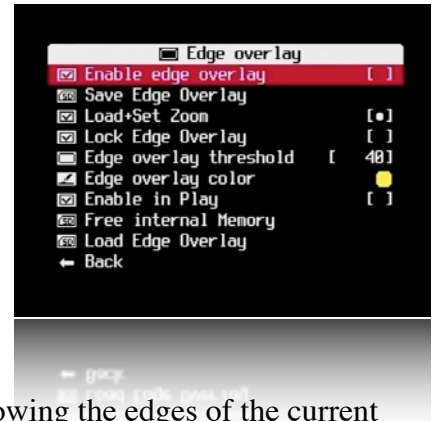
Edge overlay
Enable edge overlay [ ]
Save Edge Overlay
Load+Set Zoom [•]
Lock Edge Overlay [ ]
Edge overlay threshold [ 40]
Edge overlay color
Enable in Play [ ]
Free internal Memory
Load Edge Overlay
← Back

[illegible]owing the edges of the current